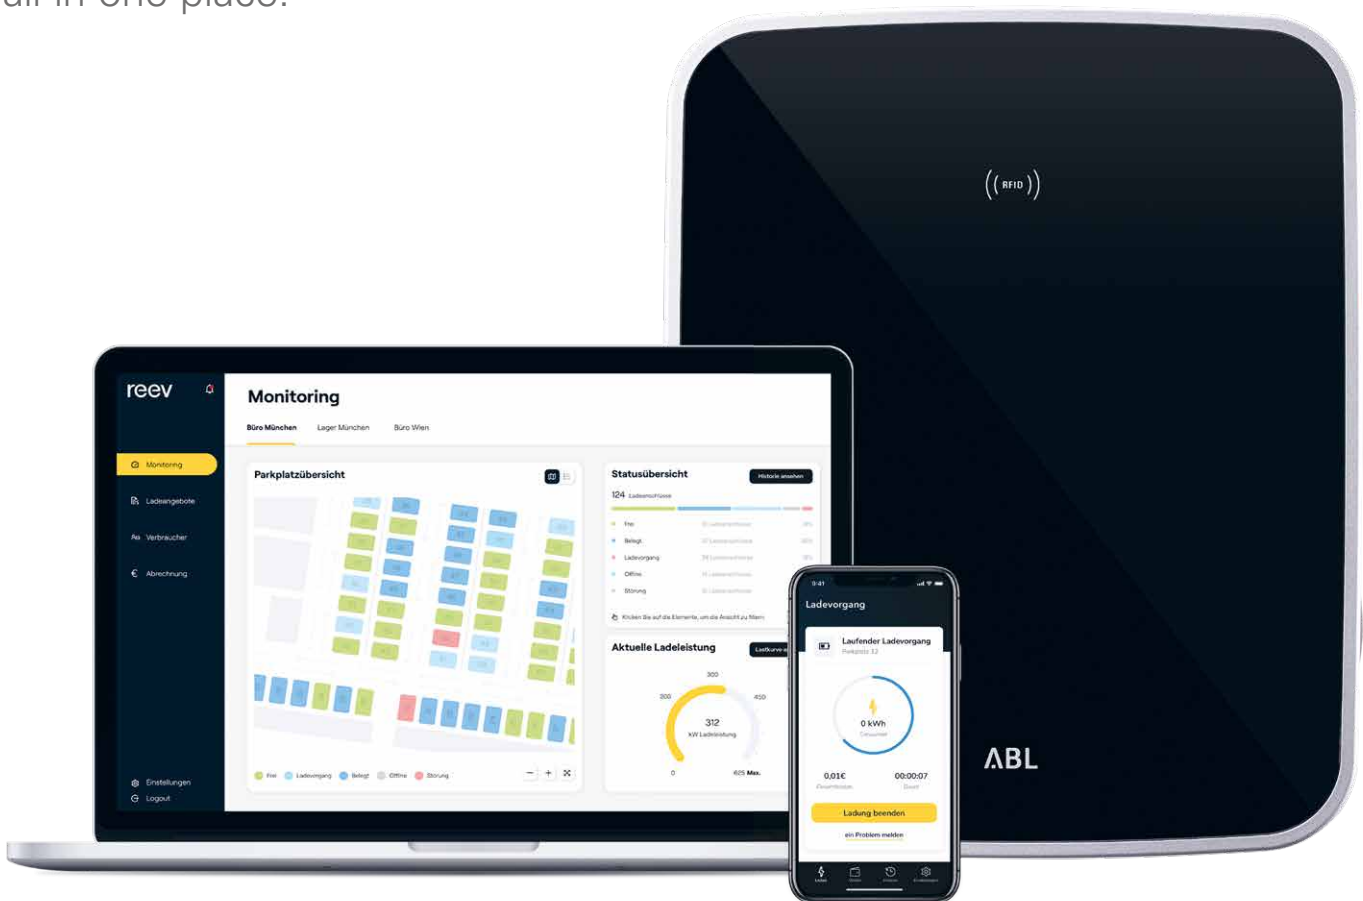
all in one place.

RFID

ABL

reev

Monitoring

Büro München Lager München Büro Wien

Monitoring
Ladeangebote
Verbraucher
Abrechnung

Einstellungen
Logout

Parkplatzübersicht

Frei Ladevorgang Belegt Offline Störung

Statusübersicht

Historie ansehen

124 Ladeanschlüsse

Frei
Belegt
Ladevorgang
Offline
Störung

Aktuelle Ladeleistung

300
200 400
312
kW Ladeleistung
0 625 Max.

9:41

Ladevorgang

Laufender Ladevorgang
Parkplatz 12

0 kWh

0,01€
00:00:07

Ladung beenden

ein Problem melden